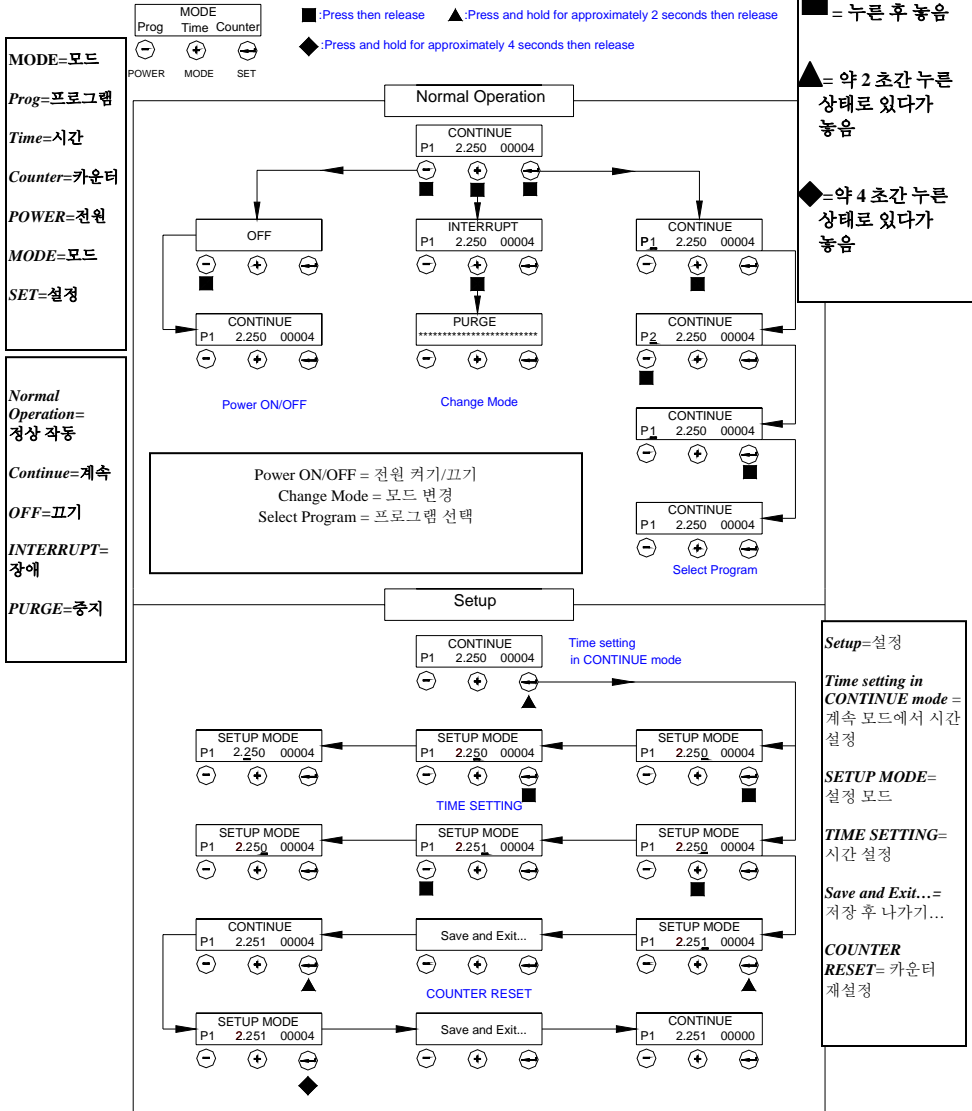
MODE
Prog Time Counter
POWER MODE SET

■:Press then release ▲:Press and hold for approximately 2 seconds then release
◆:Press and hold for approximately 4 seconds then release

■= 누른 후 놓음
▲= 약 2 초간 누른 상태로 있다가 놓음
◆=약 4 초간 누른 상태로 있다가 놓음

MODE=모드
Prog=프로그램
Time=시간
Counter=카운터
POWER=전원
MODE=모드
SET=설정

Normal Operation= 정상 작동
Continue=계속
OFF=끄기
INTERRUPT= 장애
PURGE=중지

Normal Operation

CONTINUE
P1 2.250 00004

OFF

INTERRUPT
P1 2.250 00004

CONTINUE
P1 2.250 00004

CONTINUE
P1 2.250 00004

PURGE
**************************

CONTINUE
P2 2.250 00004

Power ON/OFF

Change Mode

CONTINUE
P1 2.250 00004

Power ON/OFF = 전원 켜기/끄기
Change Mode = 모드 변경
Select Program = 프로그램 선택

CONTINUE
P1 2.250 00004

Select Program

Setup

CONTINUE
P1 2.250 00004

Time setting in CONTINUE mode

SETUP MODE
P1 2.250 00004

SETUP MODE
P1 2.250 00004

SETUP MODE
P1 2.250 00004

TIME SETTING

SETUP MODE
P1 2.250 00004

SETUP MODE
P1 2.251 00004

SETUP MODE
P1 2.250 00004

CONTINUE
P1 2.251 00004

Save and Exit...

SETUP MODE
P1 2.251 00004

COUNTER RESET

SETUP MODE
P1 2.251 00004

Save and Exit...

CONTINUE
P1 2.251 00000

Setup=설정
Time setting in CONTINUE mode = 계속 모드에서 시간 설정
SETUP MODE= 설정 모드
TIME SETTING= 시간 설정
Save and Exit…= 저장 후 나가기…
COUNTER RESET= 카운터 재설정